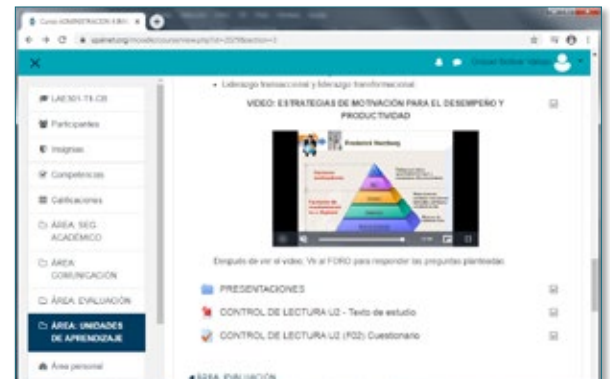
Curso ADMINISTRACION II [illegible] ×

LAE301-T6 CB
Participantes
Insignias
Competencias
Calificaciones
ÁREA: SEG. ACADÉMICO
ÁREA: COMUNICACIÓN
ÁREA: EVALUACIÓN
ÁREA: UNIDADES DE APRENDIZAJE
Área personal

• Liderazgo transaccional y liderazgo transformacional.

VIDEO: ESTRATEGIAS DE MOTIVACIÓN PARA EL DESEMPEÑO Y PRODUCTIVIDAD

Frederick Herzberg

Después de ver el video, Ve al FORO para responder las preguntas planteadas.

PRESENTACIONES

CONTROL DE LECTURA U2 - Texto de estudio

CONTROL DE LECTURA U2 (P02) Cuestionario

ÁREA: EVALUACIÓN